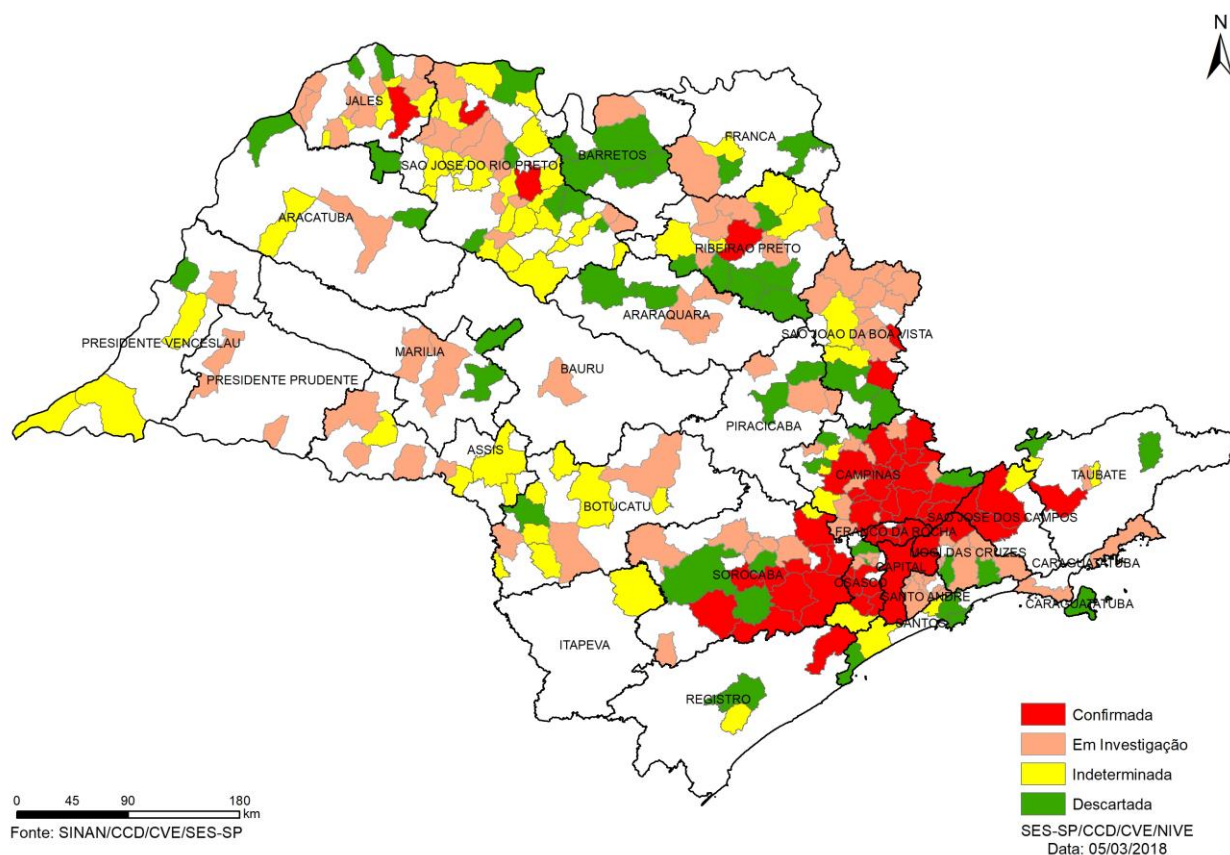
N

JALES
SAO JOSE DO RIO PRETO
BARRETOS
FRANCA
ARACATUBA
RIBEIRAO PRETO
ARARAQUARA
SAO JOAO DA BOA VISTA
PRESIDENTE VENCESLAU
MARILIA
PRESIDENTE PRUDENTE
BAURU
PIRACICABA
ASSIS
CAMPINAS
TAUBATE
BOTUCATU
FRANCO DA ROCHA
SAO JOSE DOS CAMPOS
MOGI DAS CRUZES
CAPITAL
CARAGUATUBA
SOROCABA
OSASCO
SANTO ANDRE
CARAGUATUBA
SANTOS
ITAPEVA
REGISTRO

Confirmada
Em Investigação
Indeterminada
Descartada

0 45 90 180 km
Fonte: SINAN/CCD/CVE/SES-SP

SES-SP/CCD/CVE/NIVE
Data: 05/03/2018